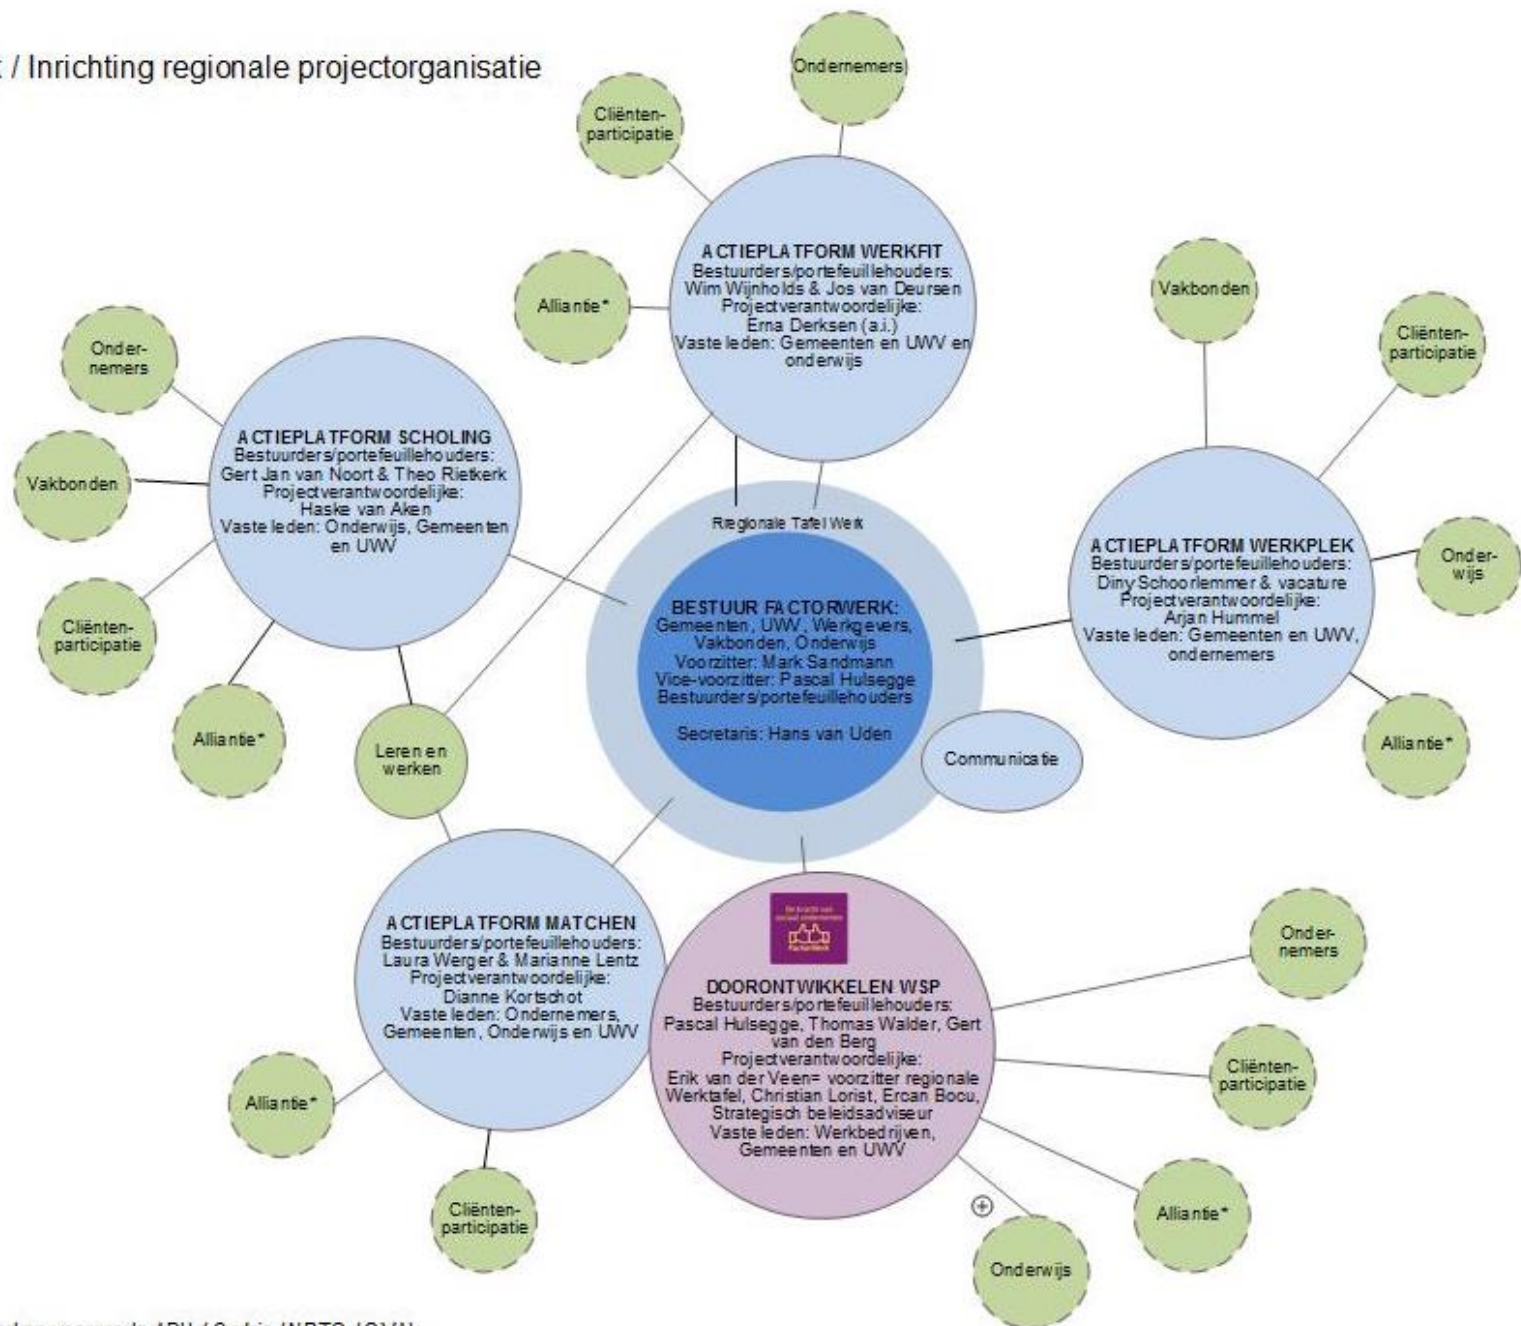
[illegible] / Inrichting regionale projectorganisatie

Ondernemers

Cliënten-participatie

ACTIEPLATFORM WERKFIT
Bestuurders/portefeuillehouders: Wim Wijnholds & Jos van Deursen
Projectverantwoordelijke: Erna Derksen (a.i.)
Vaste leden: Gemeenten en UWV en onderwijs

Alliantie*

Vakbonden

Cliënten-participatie

Onder-nemers

ACTIEPLATFORM SCHOLING
Bestuurders/portefeuillehouders: Gert Jan van Noort & Theo Rietkerk
Projectverantwoordelijke: Haske van Aken
Vaste leden: Onderwijs, Gemeenten en UWV

Vakbonden

Cliënten-participatie

Alliantie*

Regionale Tafel Werk

BESTUUR FACTORWERK:
Gemeenten, UWV, Werkgevers, Vakbonden, Onderwijs
Voorzitter: Mark Sandmann
Vice-voorzitter: Pascal Hulsegge
Bestuurders/portefeuillehouders

Secretaris: Hans van Uden

ACTIEPLATFORM WERKPLEK
Bestuurders/portefeuillehouders: Diny Schoorlemmer & vacature
Projectverantwoordelijke: Arjan Hummel
Vaste leden: Gemeenten en UWV, ondernemers

Onder-wijs

Alliantie*

Leren en werken

Communicatie

ACTIEPLATFORM MATCHEN
Bestuurders/portefeuillehouders: Laura Werger & Marianne Lentz
Projectverantwoordelijke: Dianne Kortschot
Vaste leden: Ondernemers, Gemeenten, Onderwijs en UWV

DOORONTWIKKELEN WSP
Bestuurders/portefeuillehouders: Pascal Hulsegge, Thomas Walder, Gert van den Berg
Projectverantwoordelijke: Erik van der Veen= voorzitter regionale Werktafel, Christian Lorist, Ercan Bocu, Strategisch beleidsadviseur
Vaste leden: Werkbedrijven, Gemeenten en UWV

Onder-nemers

Cliënten-participatie

Alliantie*

Alliantie*

Cliënten-participatie

Onderwijs

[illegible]